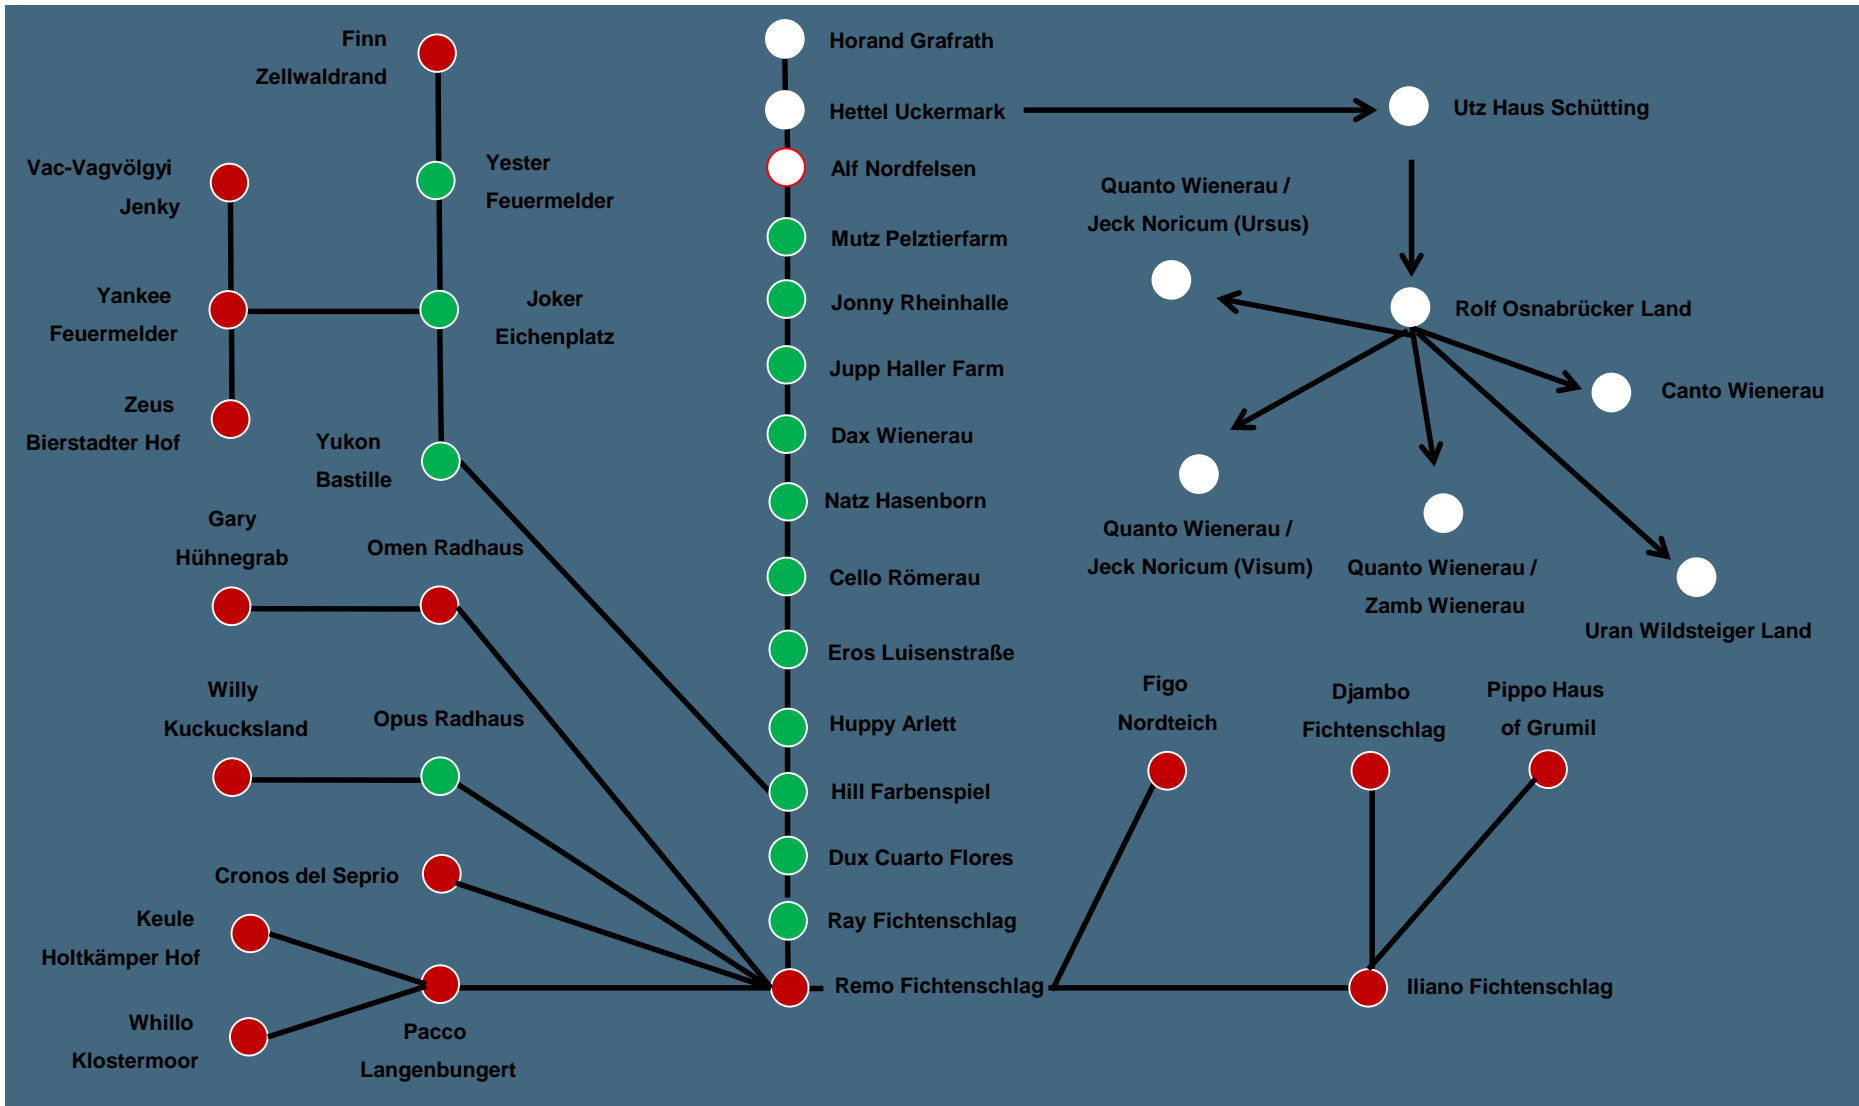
Finn
Zellwaldrand

Yester
Feuermelder

Vac-Vagvölgyi
Jenky

Yankee
Feuermelder

Joker
Eichenplatz

Zeus
Bierstadter Hof

Yukon
Bastille

Gary
Hühnegrab

Omen Radhaus

Willy
Kuckucksland

Opus Radhaus

Cronos del Seprio

Keule
Holtkämper Hof

Whillo
Klostermoor

Pacco
Langenbungert

Horand Grafrath
Hettel Uckermark
Alf Nordfelsen
Mutz Pelztierfarm
Jonny Rheinhalle
Jupp Haller Farm
Dax Wienerau
Natz Hasenborn
Cello Römerau
Eros Luisenstraße
Huppy Arlett
Hill Farbenspiel
Dux Cuarto Flores
Ray Fichtenschlag
Remo Fichtenschlag

Utz Haus Schütting

Quanto Wienerau /
Jeck Noricum (Ursus)

Rolf Osnabrücker Land

Canto Wienerau

Quanto Wienerau /
Jeck Noricum (Visum)

Quanto Wienerau /
Zamb Wienerau

Uran Wildsteiger Land

Figo
Nordteich

Djambo
Fichtenschlag

Pippo Haus
of Grumil

Iliano Fichtenschlag